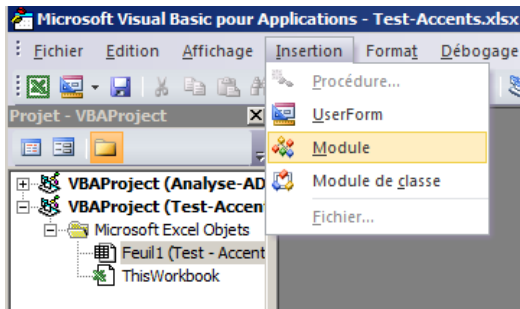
Microsoft Visual Basic pour Applications - Test-Accents.xlsx

Fichier Edition Affichage Insertion Format Débogage

Projet - VBAProject

Procédure...
UserForm
Module
Module de classe
Fichier...

VBAProject (Analyse-AD
VBAProject (Test-Accen
Microsoft Excel Objets
Feuil1 (Test - Accent
ThisWorkbook